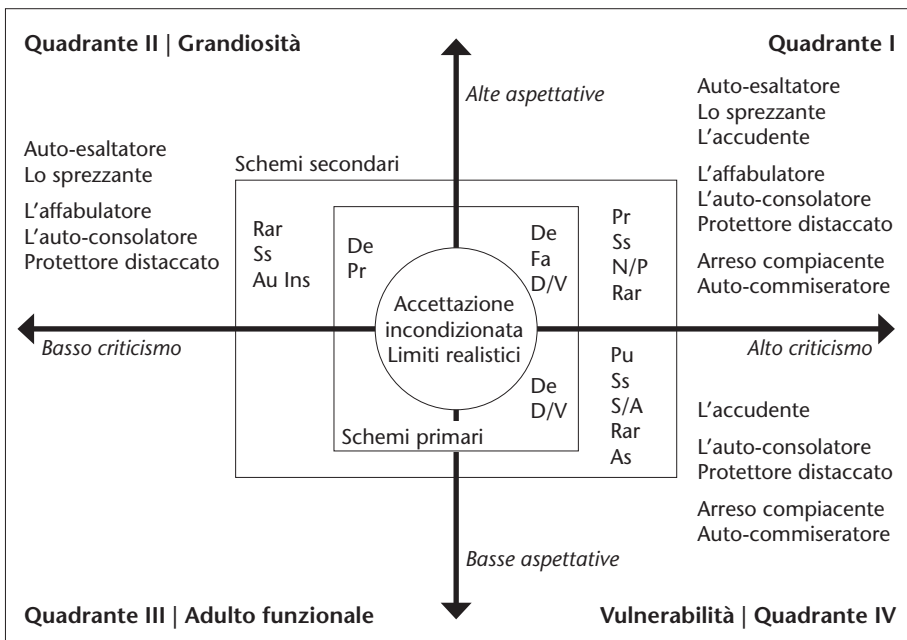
Quadrante II | Grandiosità

Quadrante I

Alte aspettative

Auto-esaltatore
Lo sprezzante
L'accudente

L'affabulatore
L'auto-consolatore
Protettore distaccato

Arreso compiacente
Auto-commiseratore

Auto-esaltatore
Lo sprezzante

L'affabulatore
L'auto-consolatore
Protettore distaccato

Schemi secondari

Rar
Ss
Au Ins

De
Pr

De
Fa
D/V

Pr
Ss
N/P
Rar

Accettazione incondizionata
Limiti realistici

Basso criticismo

Alto criticismo

De
D/V

Pu
Ss
S/A
Rar
As

Schemi primari

L'accudente

L'auto-consolatore
Protettore distaccato

Arreso compiacente
Auto-commiseratore

Basse aspettative

Quadrante III | Adulto funzionale

Vulnerabilità | Quadrante IV